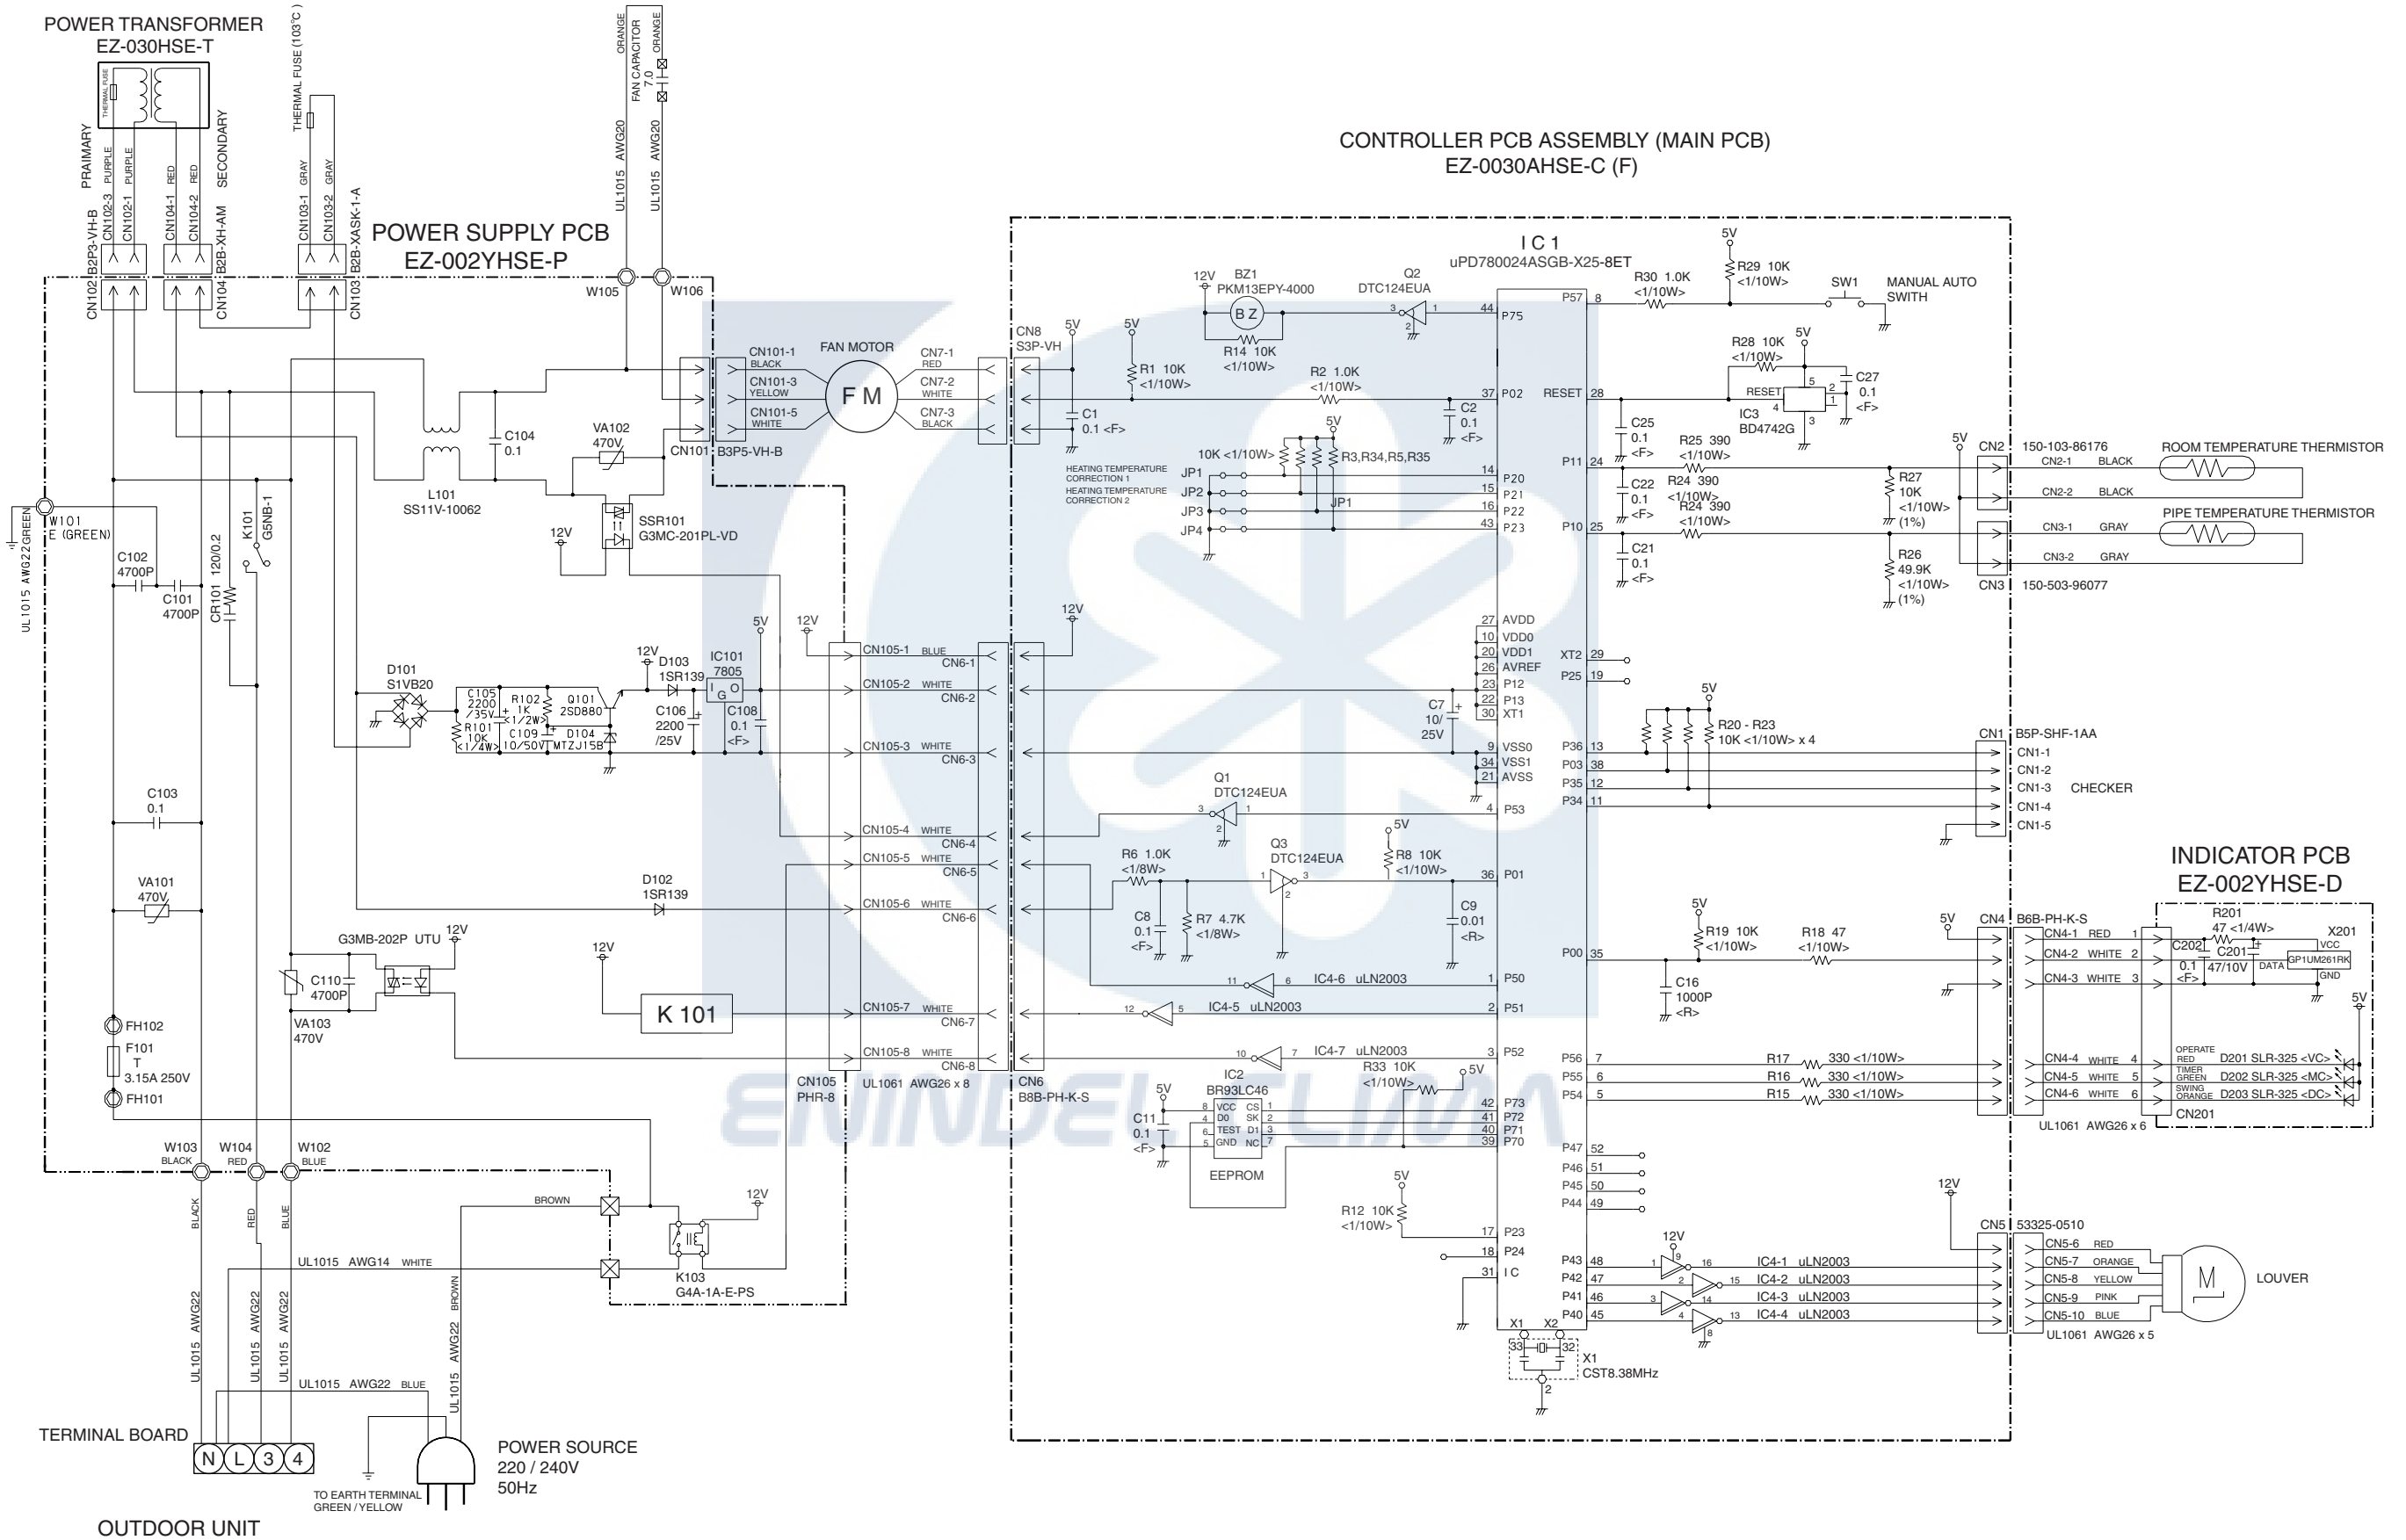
POWER TRANSFORMER
EZ-030HSE-T

THERMAL FUSE (103°C)

ORANGE FAN CAPACITOR 7.0 ORANGE

UL1015 AWG20 UL1015 AWG20

PRAIMARY PURPLE PURPLE RED RED SECONDARY GRAY GRAY

CN102-3 CN102-1 CN104-1 CN104-2 CN103-1 CN103-2

B2P3-VH-B B2B-XH-AM B2B-XASK-1-A

POWER SUPPLY PCB
EZ-002YHSE-P

CN102 CN104 CN103 W105 W106

CONTROLLER PCB ASSEMBLY (MAIN PCB)
EZ-0030AHSE-C (F)

IC1
uPD780024ASGB-X25-8ET

FAN MOTOR
CN101-1 BLACK
CN101-3 YELLOW
CN101-5 WHITE
FM
CN7-1 RED
CN7-2 WHITE
CN7-3 BLACK
CN101 B3P5-VH-B
CN8 S3P-VH

C104 0.1
L101 SS11V-10062
VA102 470V
SSR101 G3MC-201PL-VD
12V

W101 E (GREEN)
UL1015 AWG22 GREEN
C102 4700P
C101 4700P
CR101 120/0.2
K101 G5NB-1

D101 S1VB20
C105 2200 /35V
R101 10K <1/4W>
R102 1K <1/2W>
C109 10/50V
Q101 2SD880
D104 MTZJ15B
12V D103 1SR139
IC101 7805
I G O
C106 2200 /25V
C108 0.1 <F>
5V 12V

C103 0.1
VA101 470V
D102 1SR139
G3MB-202P UTU 12V
C110 4700P
VA103 470V
12V
K 101
FH102
F101 T 3.15A 250V
FH101

CN105-1 BLUE CN6-1
CN105-2 WHITE CN6-2
CN105-3 WHITE CN6-3
CN105-4 WHITE CN6-4
CN105-5 WHITE CN6-5
CN105-6 WHITE CN6-6
CN105-7 WHITE CN6-7
CN105-8 WHITE CN6-8
CN105 PHR-8
UL1061 AWG26 x 8
CN6 B8B-PH-K-S

12V BZ1 PKM13EPY-4000
BZ
R14 10K <1/10W>
Q2 DTC124EUA
5V 5V
R1 10K <1/10W>
R2 1.0K <1/10W>
C1 0.1 <F>
C2 0.1 <F>
HEATING TEMPERATURE CORRECTION 1
HEATING TEMPERATURE CORRECTION 2
JP1 JP2 JP3 JP4
10K <1/10W>
R3,R34,R5,R35
JP1
12V

44 P75
37 P02
14 P20
15 P21
16 P22
43 P23
27 AVDD
10 VDD0
20 VDD1
26 AVREF
23 P12
22 P13
30 XT1
9 VSS0
34 VSS1
21 AVSS
4 P53
36 P01
1 P50
2 P51
3 P52
42 P73
41 P72
40 P71
39 P70
17 P23
18 P24
31 IC
X1 X2

C7 10/ 25V
Q1 DTC124EUA
Q3 DTC124EUA
5V R8 10K <1/10W>
R6 1.0K <1/8W>
C8 0.1 <F>
R7 4.7K <1/8W>
C9 0.01 <R>
IC4-6 uLN2003
IC4-5 uLN2003
IC4-7 uLN2003
R33 10K <1/10W>
5V 5V
IC2 BR93LC46
VCC D0 TEST GND CS SK D1 NC
8 4 6 5 1 2 3 7
C11 0.1 <F>
EEPROM
5V R12 10K <1/10W>
33 32
X1 CST8.38MHz

5V
R29 10K <1/10W>
P57 8
R30 1.0K <1/10W>
SW1
MANUAL AUTO SWITH
R28 10K <1/10W>
5V
RESET 28
RESET 5 2 1 4 3
C27 0.1 <F>
IC3 BD4742G
C25 0.1 <F>
P11 24
R25 390 <1/10W>
C22 0.1 <F>
R24 390 <1/10W>
P10 25
R24 390 <1/10W>
C21 0.1 <F>
R27 10K <1/10W> (1%)
R26 49.9K <1/10W> (1%)
5V CN2 150-103-86176
CN2-1 BLACK
CN2-2 BLACK
ROOM TEMPERATURE THERMISTOR
CN3-1 GRAY
CN3-2 GRAY
PIPE TEMPERATURE THERMISTOR
CN3 150-503-96077

XT2 29
P25 19
5V
R20 - R23 10K <1/10W> x 4
P36 13
P03 38
P35 12
P34 11
CN1 B5P-SHF-1AA
CN1-1 CN1-2 CN1-3 CN1-4 CN1-5
CHECKER

INDICATOR PCB
EZ-002YHSE-D

5V R19 10K <1/10W>
R18 47 <1/10W>
P00 35
C16 1000P <R>
5V CN4 B6B-PH-K-S
CN4-1 RED 1
CN4-2 WHITE 2
CN4-3 WHITE 3
CN4-4 WHITE 4
CN4-5 WHITE 5
CN4-6 WHITE 6
R201 47 <1/4W>
X201
C202 0.1 <F>
C201 47/10V
VCC DATA GND GP1UM261RK
5V
P56 7 R17 330 <1/10W>
P55 6 R16 330 <1/10W>
P54 5 R15 330 <1/10W>
OPERATE RED D201 SLR-325 <VC>
TIMER GREEN D202 SLR-325 <MC>
SWING ORANGE D203 SLR-325 <DC>
CN201
UL1061 AWG26 x 6

P47 52
P46 51
P45 50
P44 49
12V
CN5 53325-0510
P43 48
P42 47
P41 46
P40 45
IC4-1 uLN2003
IC4-2 uLN2003
IC4-3 uLN2003
IC4-4 uLN2003
CN5-6 RED
CN5-7 ORANGE
CN5-8 YELLOW
CN5-9 PINK
CN5-10 BLUE
UL1061 AWG26 x 5
M
LOUVER

W103 BLACK W104 RED W102 BLUE
BLACK RED BLUE
BROWN
UL1015 AWG14 WHITE
12V
K103 G4A-1A-E-PS
BROWN
UL1015 AWG22 UL1015 AWG22 UL1015 AWG22
UL1015 AWG22 BLUE
UL1015 AWG22

TERMINAL BOARD
N L 3 4
OUTDOOR UNIT
TO EARTH TERMINAL GREEN / YELLOW
POWER SOURCE
220 / 240V
50Hz